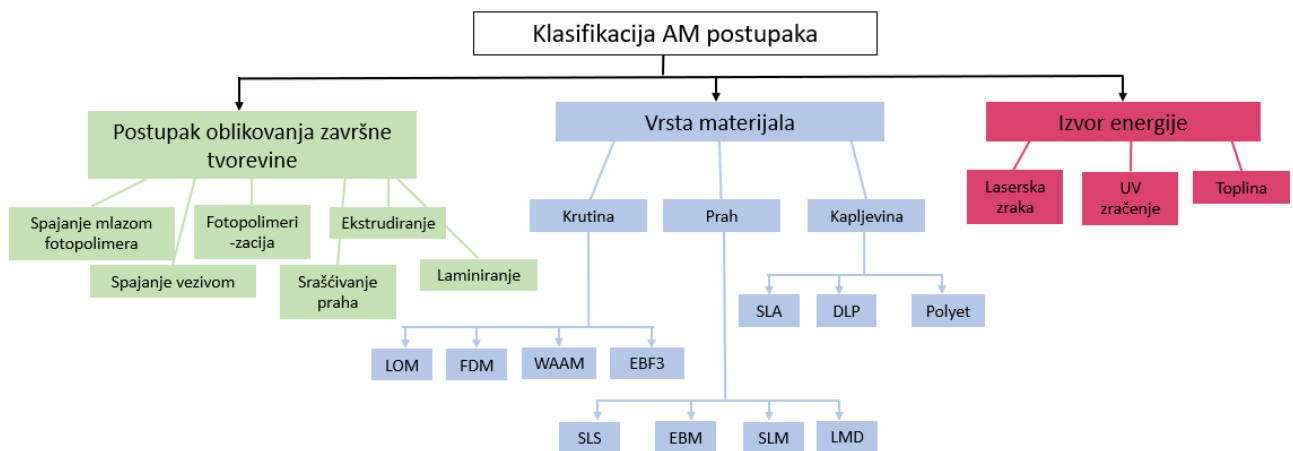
Klasifikacija AM postupaka

Postupak oblikovanja završne tvorevine

Spajanje mlazom fotopolimera

Spajanje vezivom

Fotopolimeri -zacija

Ekstrudiranje

Srašćivanje praha

Laminiranje

Vrsta materijala

Krutina

Prah

Kapljevina

LOM

FDM

WAAM

EBF3

SLS

EBM

SLM

LMD

SLA

DLP

Polyet

Izvor energije

Laserska zraka

UV zračenje

Toplina